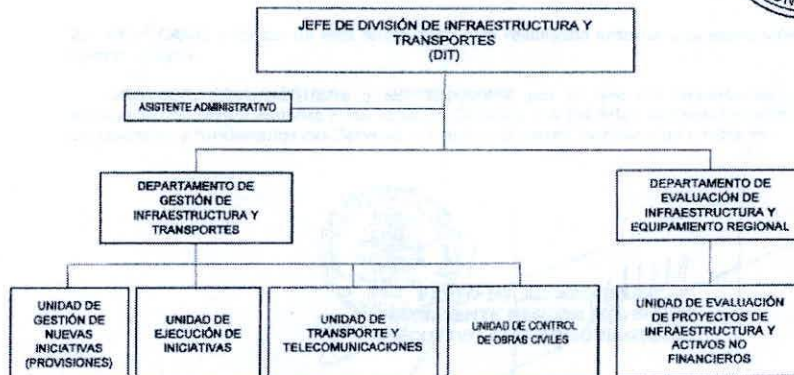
JEFE DE DIVISIÓN DE INFRAESTRUCTURA Y TRANSPORTES
(DIT)

ASISTENTE ADMINISTRATIVO

DEPARTAMENTO DE GESTIÓN DE INFRAESTRUCTURA Y TRANSPORTES

DEPARTAMENTO DE EVALUACIÓN DE INFRAESTRUCTURA Y EQUIPAMIENTO REGIONAL

UNIDAD DE GESTIÓN DE NUEVAS INICIATIVAS (PROVISIONES)

UNIDAD DE EJECUCIÓN DE INICIATIVAS

UNIDAD DE TRANSPORTE Y TELECOMUNICACIONES

UNIDAD DE CONTROL DE OBRAS CIVILES

UNIDAD DE EVALUACIÓN DE PROYECTOS DE INFRAESTRUCTURA Y ACTIVOS NO FINANCIEROS